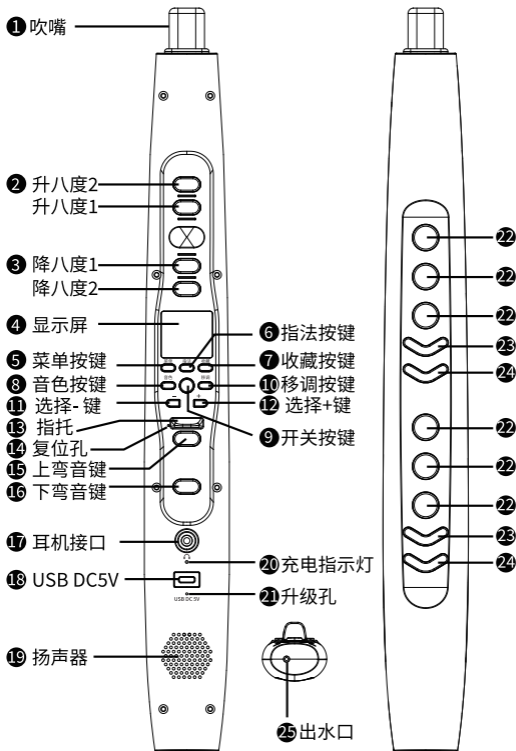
❶ 吹嘴

❷ 升八度2
升八度1

❸ 降八度1
降八度2

❹ 显示屏

❺ 菜单按键

❻ 指法按键

❼ 收藏按键

❽ 音色按键

❿ 移调按键

⓫ 选择- 键

⓬ 选择+键

⓭ 指托

⓮ 复位孔

❾ 开关按键

⓯ 上弯音键

⓰ 下弯音键

⓱ 耳机接口

⑳ 充电指示灯

⓲ USB DC5V

USB DC 5V

㉑ 升级孔

⓳ 扬声器

㉕ 出水口

㉒
㉒
㉒
㉓
㉔
㉒
㉒
㉒
㉓
㉔